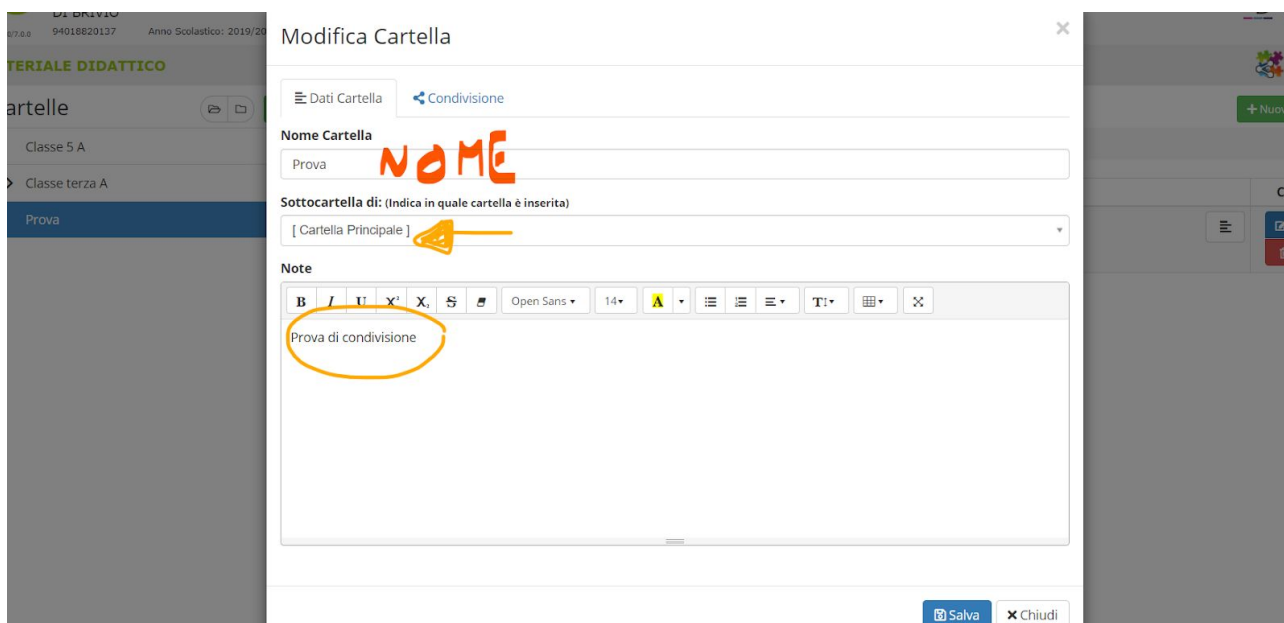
DI BRIVIO
0/7.0.0 94018820137 Anno Scolastico: 2019/20

TERIALE DIDATTICO

artelle

Classe 5 A

Classe terza A

Prova

Modifica Cartella

×

Dati Cartella

Condivisione

Nome Cartella

Prova

NOME

Sottocartella di: (Indica in quale cartella è inserita)

[ Cartella Principale ]

Note

B I U X¹ X₁ S Open Sans 14 A

Prova di condivisione

Salva

Chiudi

+ Nuo

C